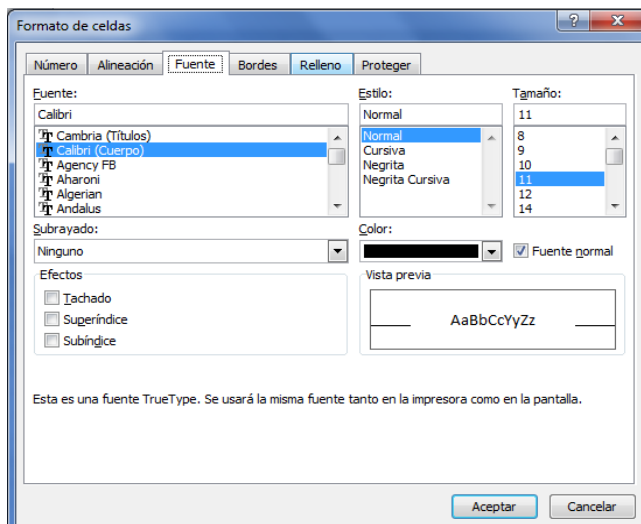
Formato de celdas

?

Número | Alineación | Fuente | Bordes | Relleno | Proteger

Fuente:
Calibri
Cambria (Títulos)
Calibri (Cuerpo)
Agency FB
Aharoni
Algerian
Andalus

Estilo:
Normal
Normal
Cursiva
Negrita
Negrita Cursiva

Tamaño:
11
8
9
10
11
12
14

Subrayado:
Ninguno

Color:

Fuente normal

Efectos
Tachado
Superíndice
Subíndice

Vista previa
AaBbCcYyZz

Esta es una fuente TrueType. Se usará la misma fuente tanto en la impresora como en la pantalla.

Aceptar
Cancelar